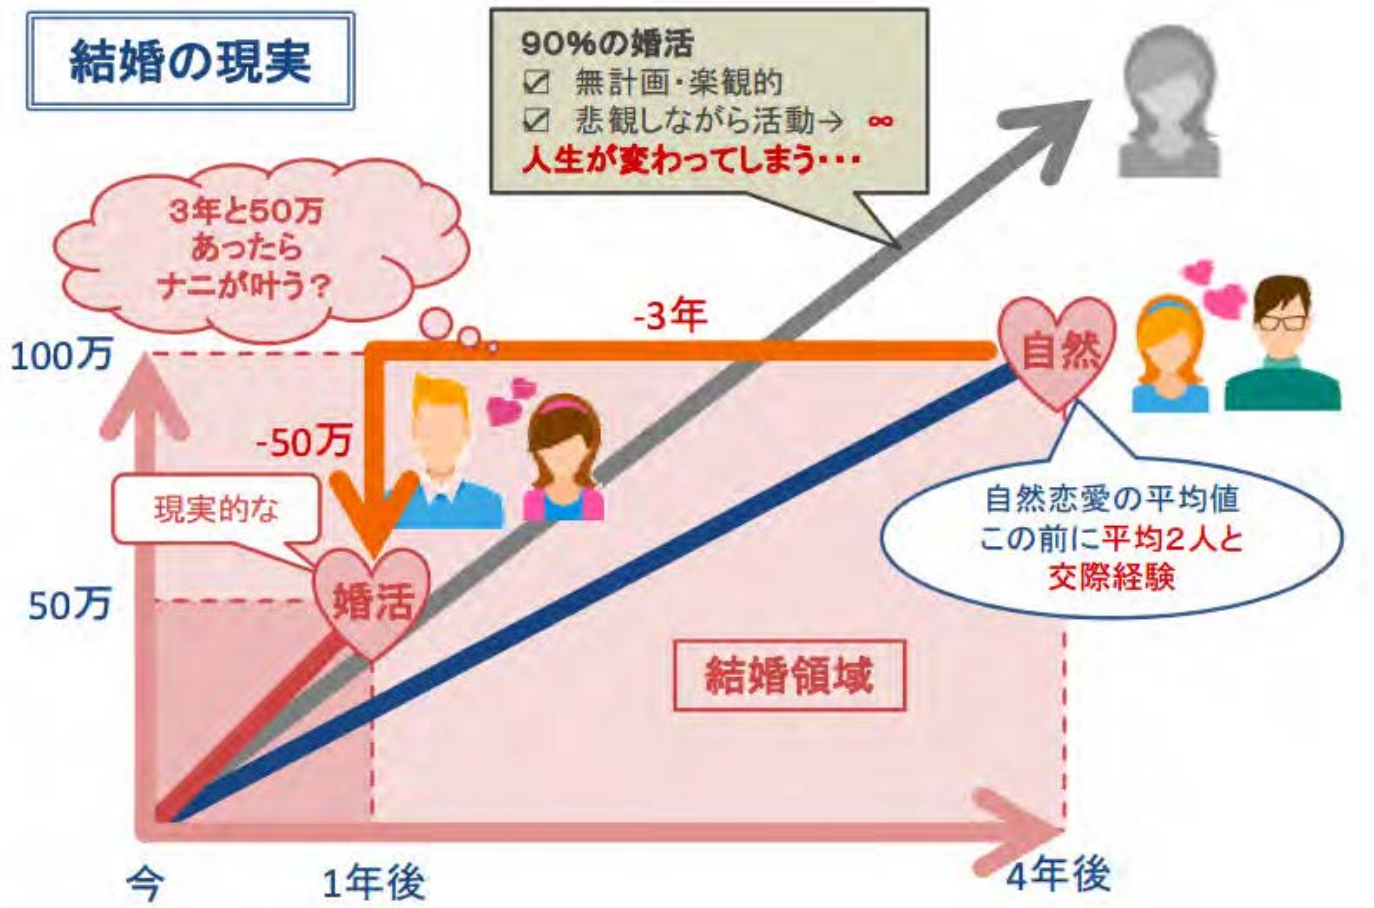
結婚の現実

90%の婚活
☑ 無計画・楽観的
☑ 悲観しながら活動→ ∞
人生が変わってしまう・・・

3年と50万
あったら
ナニが叶う？

-3年

100万

自然

-50万

現実的な

婚活

自然恋愛の平均値
この前に平均2人と
交際経験

50万

結婚領域

今

1年後

4年後